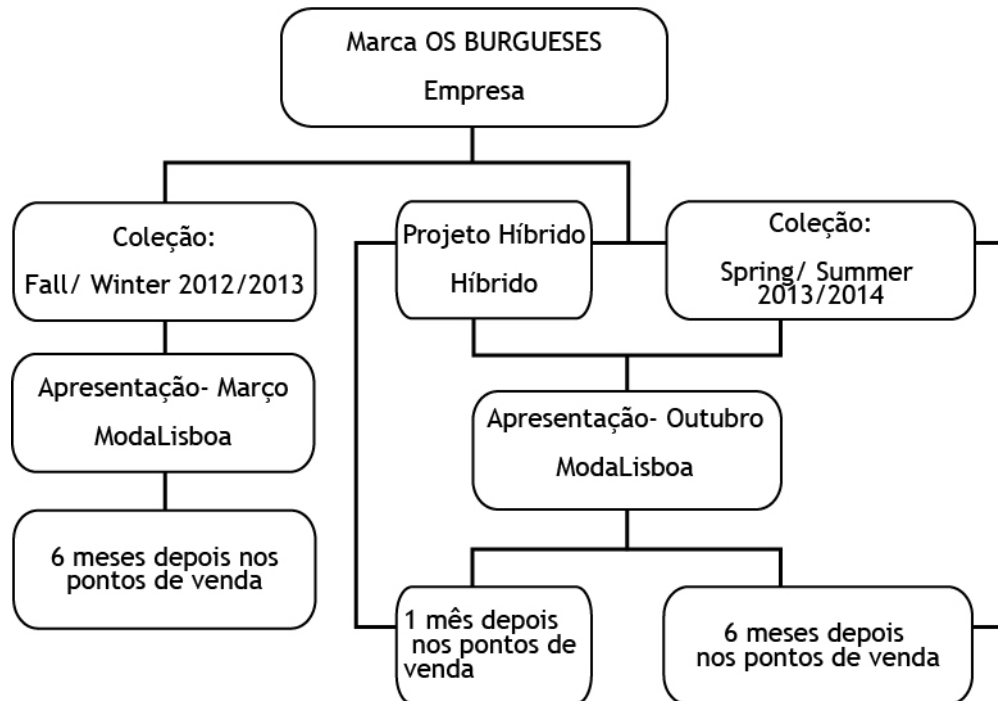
Marca OS BURGUESES
Empresa

Coleção:
Fall/ Winter 2012/2013

Projeto Híbrido
Híbrido

Coleção:
Spring/ Summer 2013/2014

Apresentação- Março
ModaLisboa

6 meses depois nos pontos de venda

Apresentação- Outubro
ModaLisboa

1 mês depois nos pontos de venda

6 meses depois nos pontos de venda